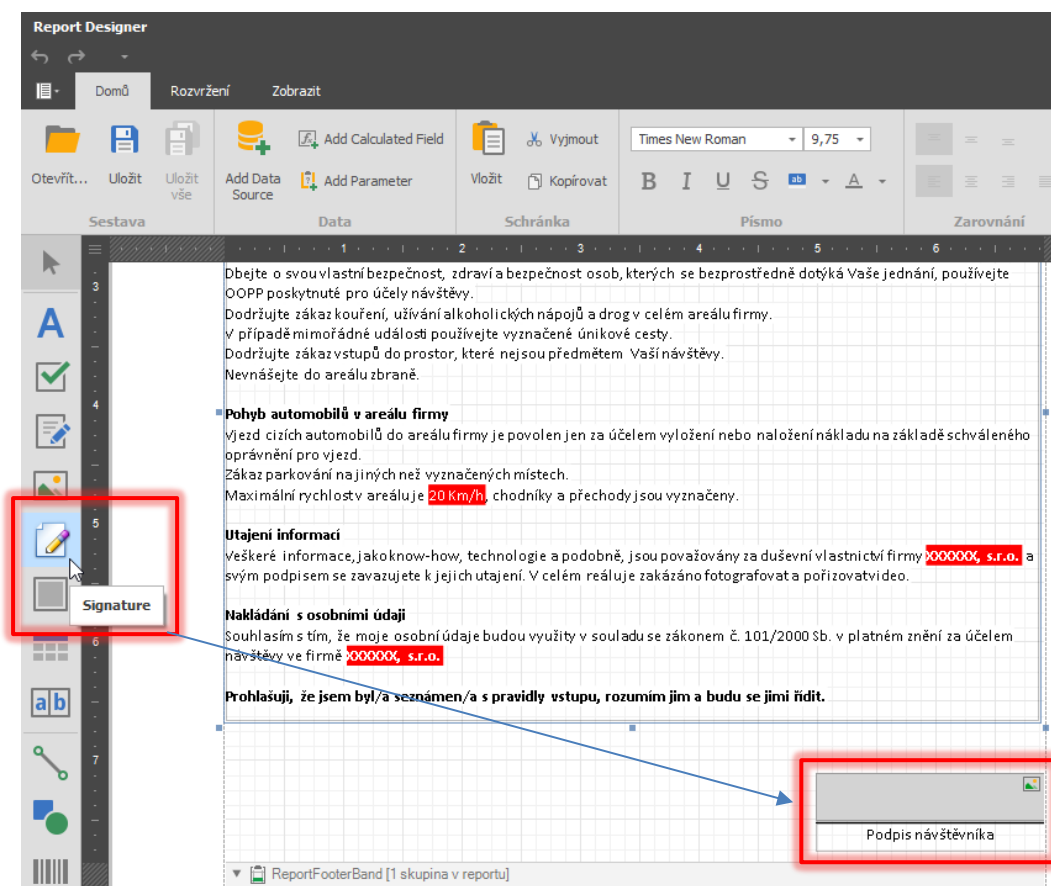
Report Designer

Domů Rozvržení Zobrazit

Otevřít... Uložit Uložit vše
Sestava

Add Data Source Add Calculated Field Add Parameter
Data

Vložit Vyjmout Kopírovat
Schránka

Times New Roman 9,75
B I U S ab A
Písmo

Zarovnání

1 2 3 4 5 6

3 4 5 6 7

Dbejte o svou vlastní bezpečnost, zdraví a bezpečnost osob, kterých se bezprostředně dotýká Vaše jednání, používejte OOPP poskytnuté pro účely návštěvy.
Dodržujte zákaz kouření, užívání alkoholických nápojů a drog v celém areálu firmy.
V případě mimořádné události používejte vyznačené únikové cesty.
Dodržujte zákaz vstupů do prostor, které nejsou předmětem Vaší návštěvy.
Nevnášejte do areálu zbraně.

Pohyb automobilů v areálu firmy
Vjezd cizích automobilů do areálu firmy je povolen jen za účelem vyložení nebo naložení nákladu na základě schváleného oprávnění pro vjezd.
Zákaz parkování na jiných než vyznačených místech.
Maximální rychlost v areálu je 20 Km/h, chodníky a přechody jsou vyznačeny.

Utajení informací
Veškeré informace, jako know-how, technologie a podobně, jsou považovány za duševní vlastnictví firmy XXXXXX, s.r.o. a svým podpisem se zavazujete k jejich utajení. V celém reálu je zakázáno fotografovat a pořizovat video.

Nakládání s osobními údaji
Souhlasím s tím, že moje osobní údaje budou využity v souladu se zákonem č. 101/2000 Sb. v platném znění za účelem návštěvy ve firmě XXXXXX, s.r.o.

Prohlašuji, že jsem byl/a seznámen/a s pravidly vstupu, rozumím jim a budu se jimi řídit.

Signature

Podpis návštěvníka

ReportFooterBand [1 skupina v reportu]